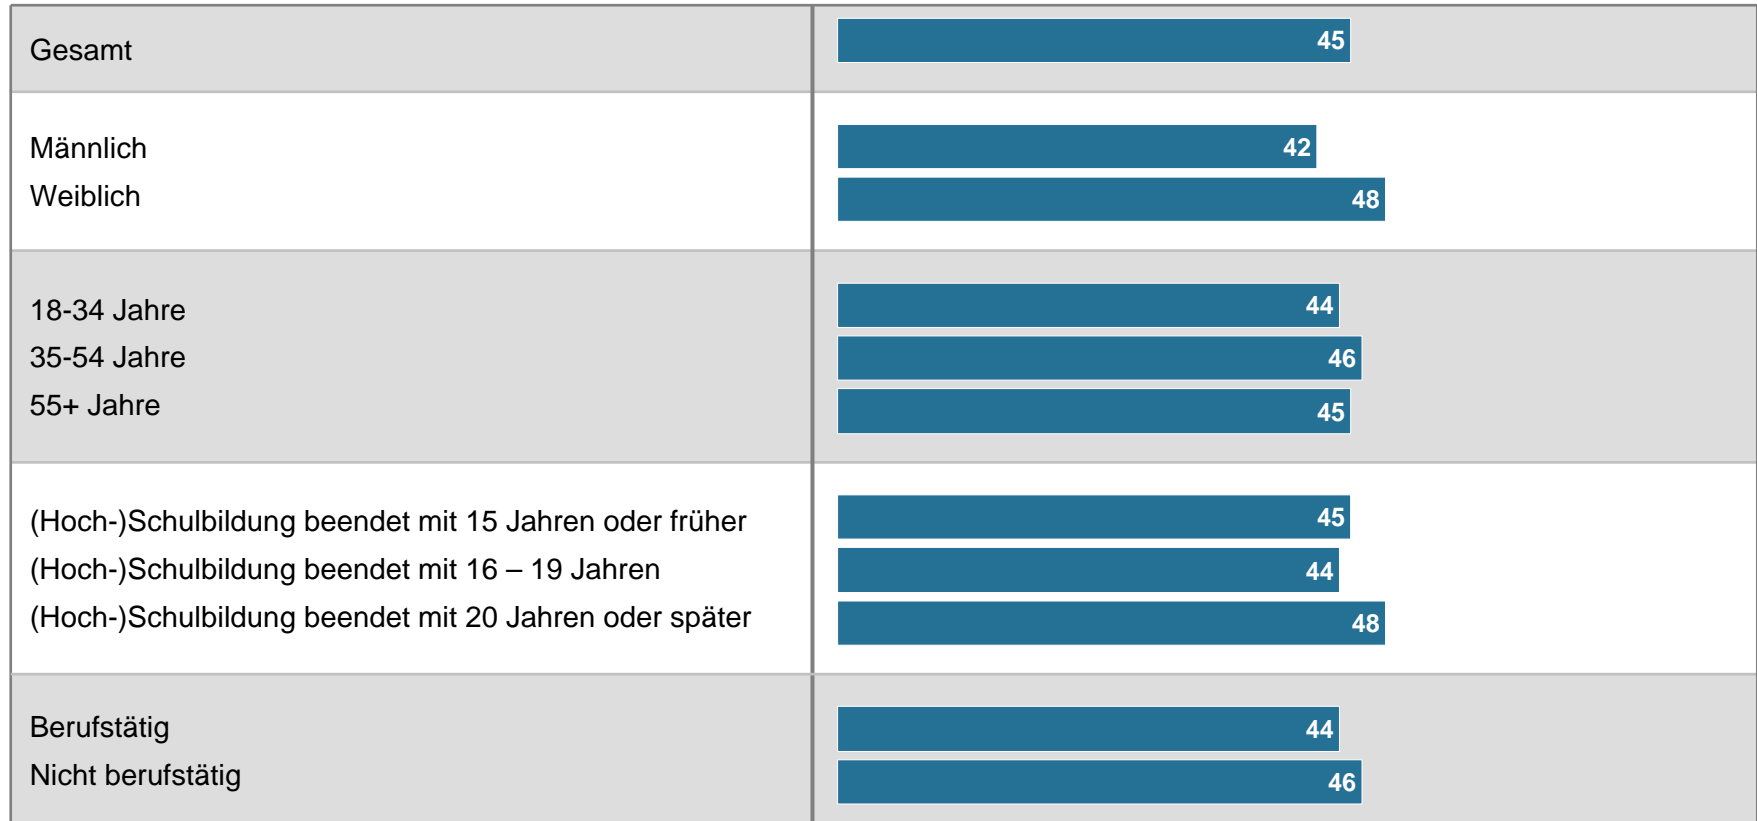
| | |
|---|---|
| Gesamt | 45 |
| Männlich<br>Weiblich | 42<br>48 |
| 18-34 Jahre<br>35-54 Jahre<br>55+ Jahre | 44<br>46<br>45 |
| (Hoch-)Schulbildung beendet mit 15 Jahren oder früher<br>(Hoch-)Schulbildung beendet mit 16 – 19 Jahren<br>(Hoch-)Schulbildung beendet mit 20 Jahren oder später | 45<br>44<br>48 |
| Berufstätig<br>Nicht berufstätig | 44<br>46 |